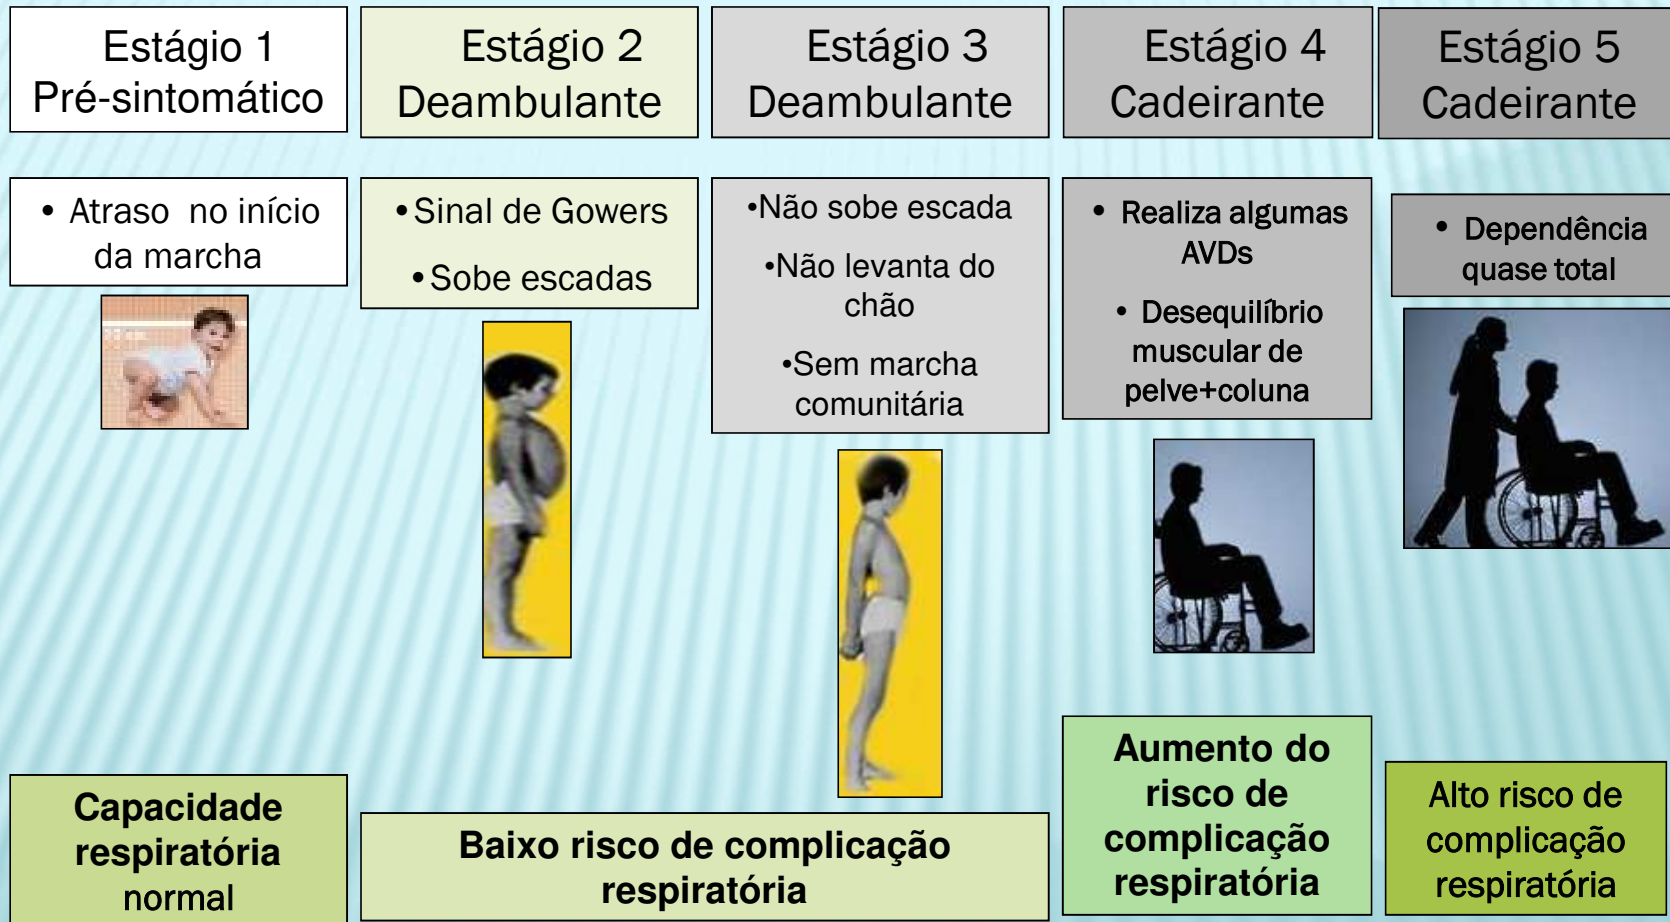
Estágio 1
Pré-sintomático

Estágio 2
Deambulante

Estágio 3
Deambulante

Estágio 4
Cadeirante

Estágio 5
Cadeirante

• Atraso no início da marcha

• Sinal de Gowers
• Sobe escadas

•Não sobe escada
•Não levanta do chão
•Sem marcha comunitária

• Realiza algumas AVDs
• Desequilíbrio muscular de pelve+coluna

• Dependência quase total

Capacidade respiratória normal

Baixo risco de complicação respiratória

Aumento do risco de complicação respiratória

Alto risco de complicação respiratória